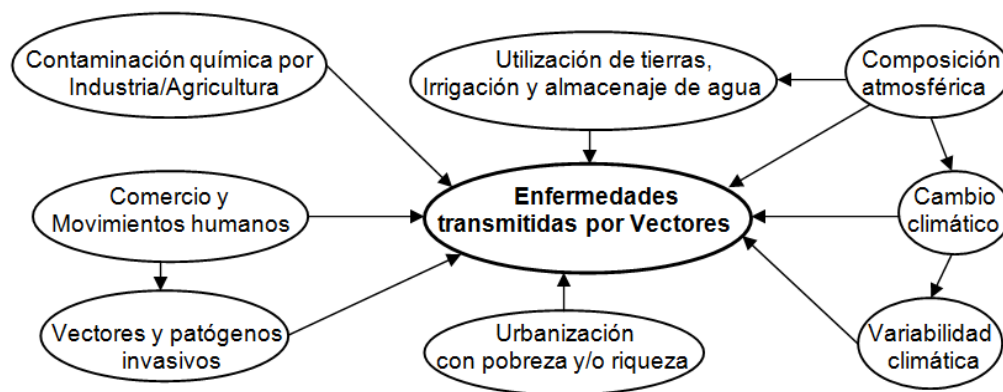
Contaminación química por Industria/Agricultura

Utilización de tierras, Irrigación y almacenaje de agua

Composición atmosférica

Comercio y Movimientos humanos

Enfermedades transmitidas por Vectores

Cambio climático

Vectores y patógenos invasivos

Urbanización con pobreza y/o riqueza

Variabilidad climática